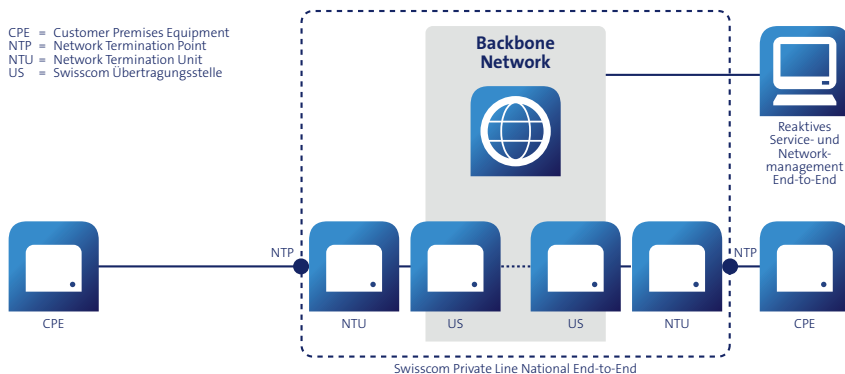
CPE = Customer Premises Equipment
NTP = Network Termination Point
NTU = Network Termination Unit
US = Swisscom Übertragungsstelle

Backbone Network

Reaktives Service- und Networkmanagement End-to-End

NTP

NTP

CPE

NTU

US

US

NTU

CPE

Swisscom Private Line National End-to-End